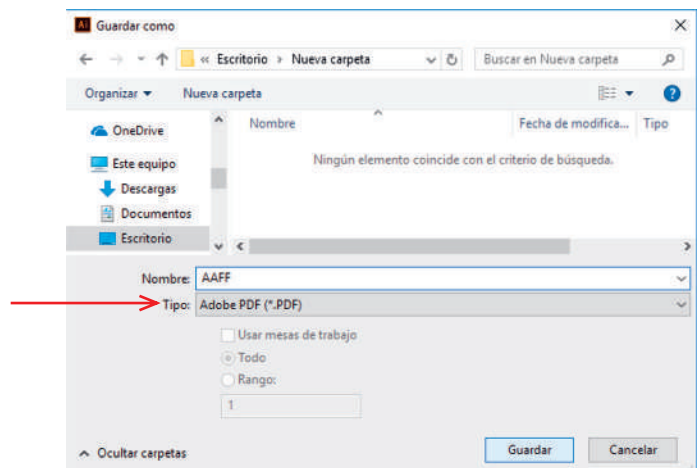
Ai Guardar como

« Escritorio › Nueva carpeta

Buscar en Nueva carpeta

Organizar ▾ Nueva carpeta

OneDrive
Este equipo
Descargas
Documentos
Escritorio

Nombre | Fecha de modifica... | Tipo

Ningún elemento coincide con el criterio de búsqueda.

Nombre: AAFF
Tipo: Adobe PDF (*.PDF)

Usar mesas de trabajo
Todo
Rango:
1

Ocultar carpetas

Guardar
Cancelar